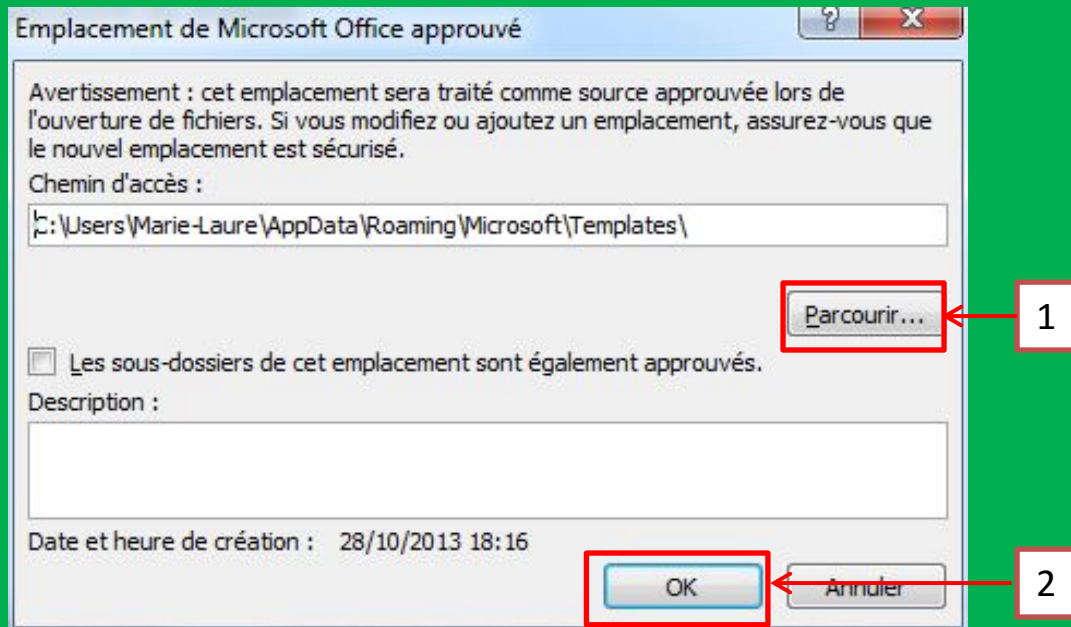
Emplacement de Microsoft Office approuvé

?

X

Avertissement : cet emplacement sera traité comme source approuvée lors de l'ouverture de fichiers. Si vous modifiez ou ajoutez un emplacement, assurez-vous que le nouvel emplacement est sécurisé.

Chemin d'accès :

C:\Users\Marie-Laure\AppData\Roaming\Microsoft\Templates\

Parcourir...

1

Les sous-dossiers de cet emplacement sont également approuvés.

Description :

Date et heure de création : 28/10/2013 18:16

OK

Annuler

2